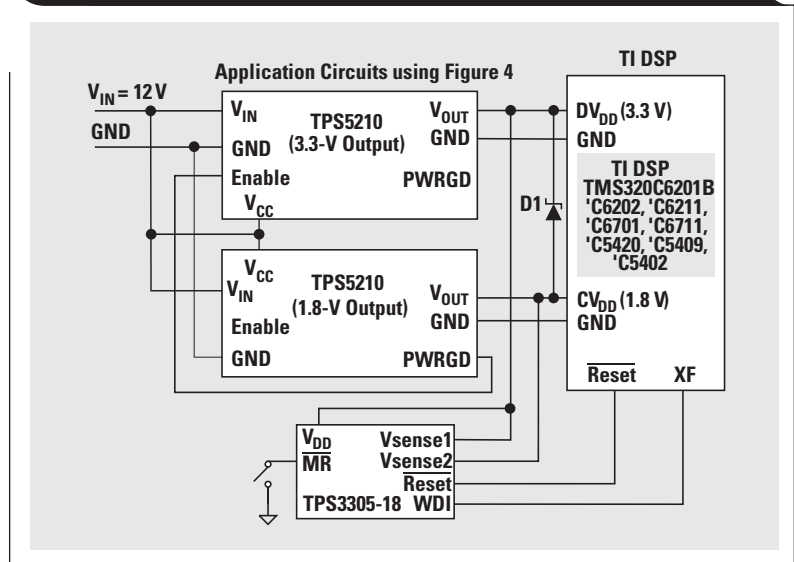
Application Circuits using Figure 4

$V_{IN}$ = 12 V

GND

$V_{IN}$

GND

Enable

$V_{CC}$

TPS5210 (3.3-V Output)

$V_{OUT}$

GND

PWRGD

$V_{CC}$

$V_{IN}$

Enable

GND

TPS5210 (1.8-V Output)

$V_{OUT}$

GND

PWRGD

D1

TI DSP

$DV_{DD}$ (3.3 V)

GND

TI DSP TMS320C6201B 'C6202, 'C6211, 'C6701, 'C6711, 'C5420, 'C5409, 'C5402

$CV_{DD}$ (1.8 V)

GND

$\overline{\text{Reset}}$

XF

$V_{DD}$

$\overline{\text{MR}}$

Vsense1

Vsense2

$\overline{\text{Reset}}$

TPS3305-18

WDI